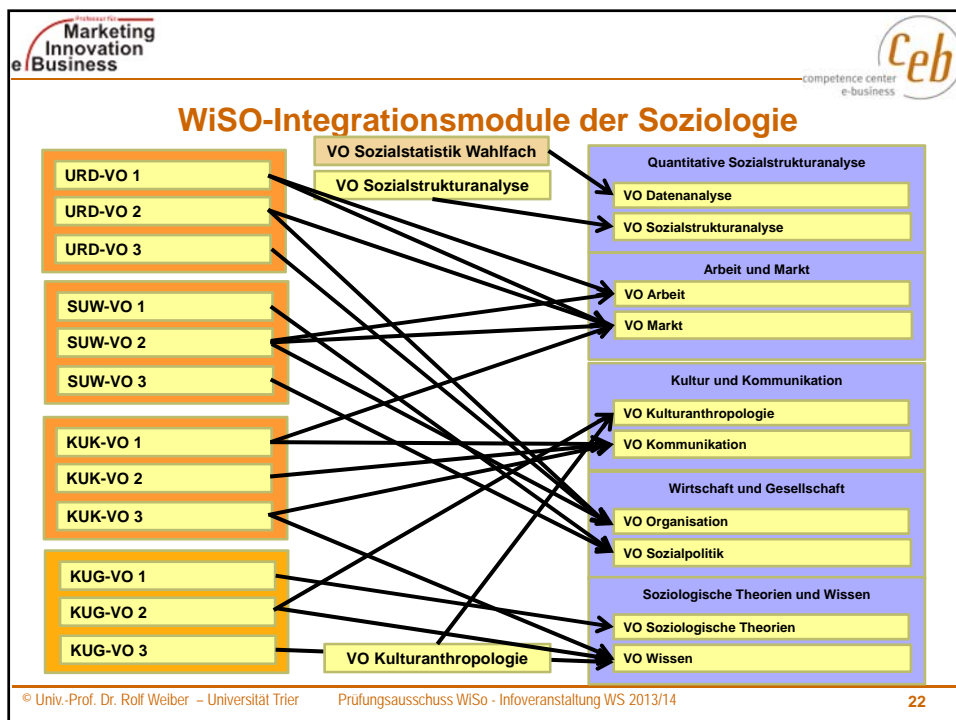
Professur für Marketing Innovation e Business

Ceb competence center e-business

WiSO-Integrationsmodule der Soziologie

URD-VO 1
URD-VO 2
URD-VO 3

SUW-VO 1
SUW-VO 2
SUW-VO 3

KUK-VO 1
KUK-VO 2
KUK-VO 3

KUG-VO 1
KUG-VO 2
KUG-VO 3

VO Sozialstatistik Wahlfach
VO Sozialstrukturanalyse

VO Kulturanthropologie

Quantitative Sozialstrukturanalyse
VO Datenanalyse
VO Sozialstrukturanalyse

Arbeit und Markt
VO Arbeit
VO Markt

Kultur und Kommunikation
VO Kulturanthropologie
VO Kommunikation

Wirtschaft und Gesellschaft
VO Organisation
VO Sozialpolitik

Soziologische Theorien und Wissen
VO Soziologische Theorien
VO Wissen

© Univ.-Prof. Dr. Rolf Weiber – Universität Trier Prüfungsausschuss WiSo - Infoveranstaltung WS 2013/14 22